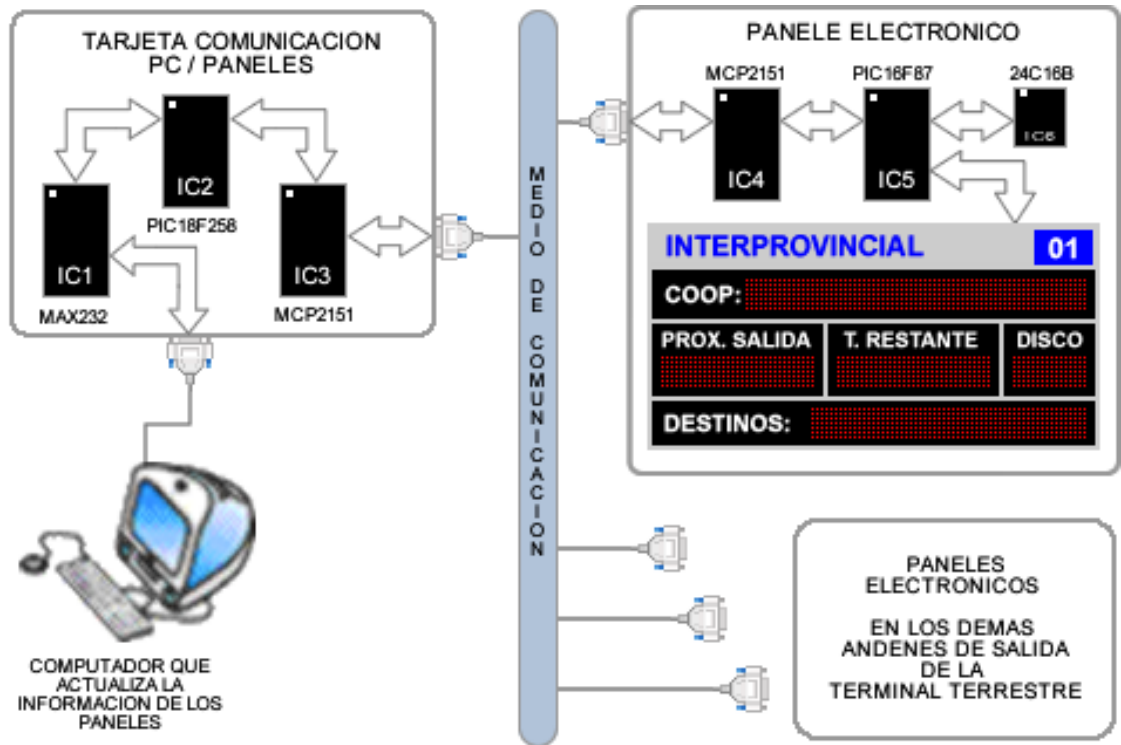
TARJETA COMUNICACION
PC / PANELES

IC2
PIC18F258

IC1
MAX232

IC3
MCP2151

MEDIO DE COMUNICACION

PANELE ELECTRONICO

MCP2151
IC4

PIC16F87
IC5

24C16B
IC6

INTERPROVINCIAL 01

COOP:

PROX. SALIDA
T. RESTANTE
DISCO

DESTINOS:

COMPUTADOR QUE ACTUALIZA LA INFORMACION DE LOS PANELES

PANELES ELECTRONICOS

EN LOS DEMAS ANDENES DE SALIDA DE LA TERMINAL TERRESTRE